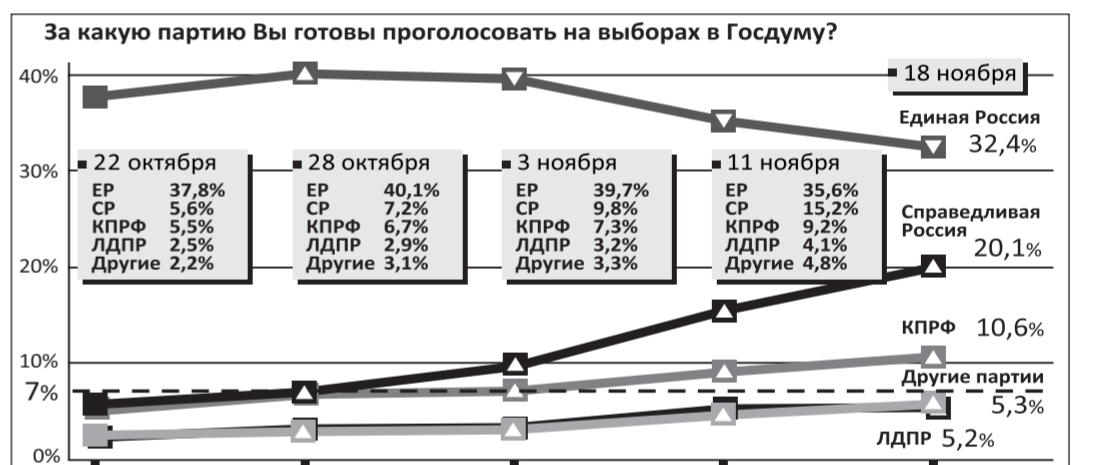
За какую партию Вы готовы проголосовать на выборах в Госдуму?

40%
30%
20%
10%
7%
0%

18 ноября

Единая Россия 32,4%

| 22 октября | |
|---|---|
| ЕР | 37,8% |
| СР | 5,6% |
| КПРФ | 5,5% |
| ЛДПР | 2,5% |
| Другие | 2,2% |

| 28 октября | |
|---|---|
| ЕР | 40,1% |
| СР | 7,2% |
| КПРФ | 6,7% |
| ЛДПР | 2,9% |
| Другие | 3,1% |

| 3 ноября | |
|---|---|
| ЕР | 39,7% |
| СР | 9,8% |
| КПРФ | 7,3% |
| ЛДПР | 3,2% |
| Другие | 3,3% |

| 11 ноября | |
|---|---|
| ЕР | 35,6% |
| СР | 15,2% |
| КПРФ | 9,2% |
| ЛДПР | 4,1% |
| Другие | 4,8% |

Справедливая Россия 20,1%

КПРФ 10,6%

Другие партии 5,3%

ЛДПР 5,2%